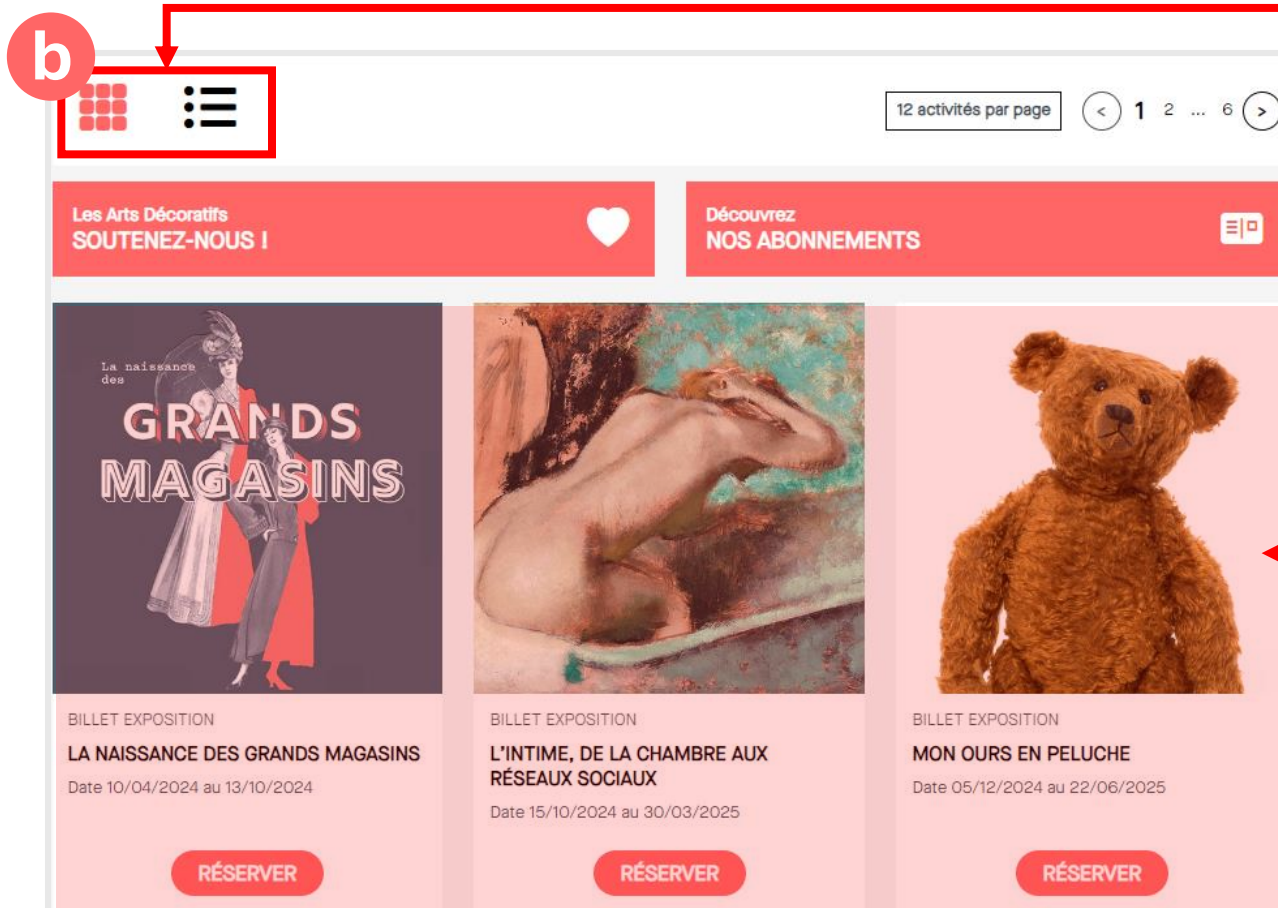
b

12 activités par page

< 1 2 ... 6 >

Les Arts Décoratifs
SOUTENEZ-NOUS !

Découvrez
NOS ABONNEMENTS

La naissance des
GRANDS MAGASINS

BILLET EXPOSITION
LA NAISSANCE DES GRANDS MAGASINS
Date 10/04/2024 au 13/10/2024
RÉSERVER

BILLET EXPOSITION
L'INTIME, DE LA CHAMBRE AUX RÉSEAUX SOCIAUX
Date 15/10/2024 au 30/03/2025
RÉSERVER

BILLET EXPOSITION
MON OURS EN PELUCHE
Date 05/12/2024 au 22/06/2025
RÉSERVER